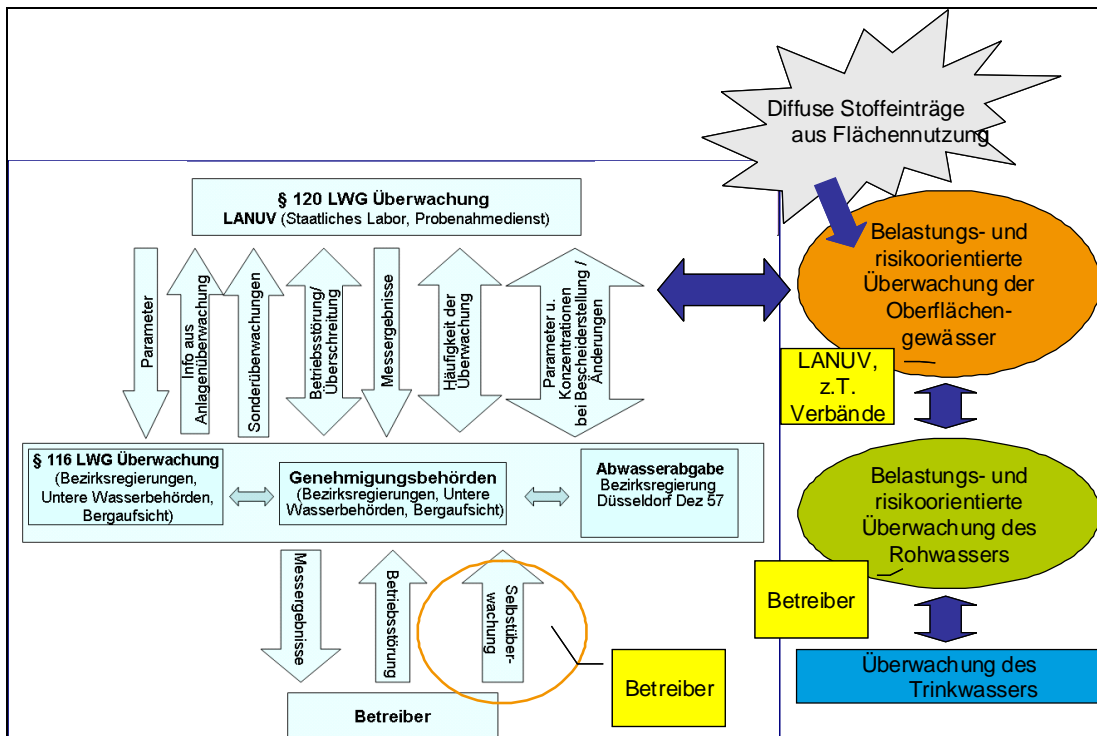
Diffuse Stoffeinträge aus Flächennutzung

§ 120 LWG Überwachung
LANUV (Staatliches Labor, Probenahmedienst)

Parameter

Info aus Anlagenüberwachung

Sonderüberwachungen

Betriebsstörung/ Überschreitung

Messergebnisse

Häufigkeit der Überwachung

Parameter u. Konzentrationen bei Bescheiderstellung / Änderungen

Belastungs- und risikoorientierte Überwachung der Oberflächengewässer

LANUV, z.T. Verbände

§ 116 LWG Überwachung
(Bezirksregierungen, Untere Wasserbehörden, Bergaufsicht)

Genehmigungsbehörden
(Bezirksregierungen, Untere Wasserbehörden, Bergaufsicht)

Abwasserabgabe
Bezirksregierung Düsseldorf Dez 57

Belastungs- und risikoorientierte Überwachung des Rohwassers

Messergebnisse

Betriebsstörung

Selbstüberwachung

Betreiber

Betreiber

Überwachung des Trinkwassers

Betreiber